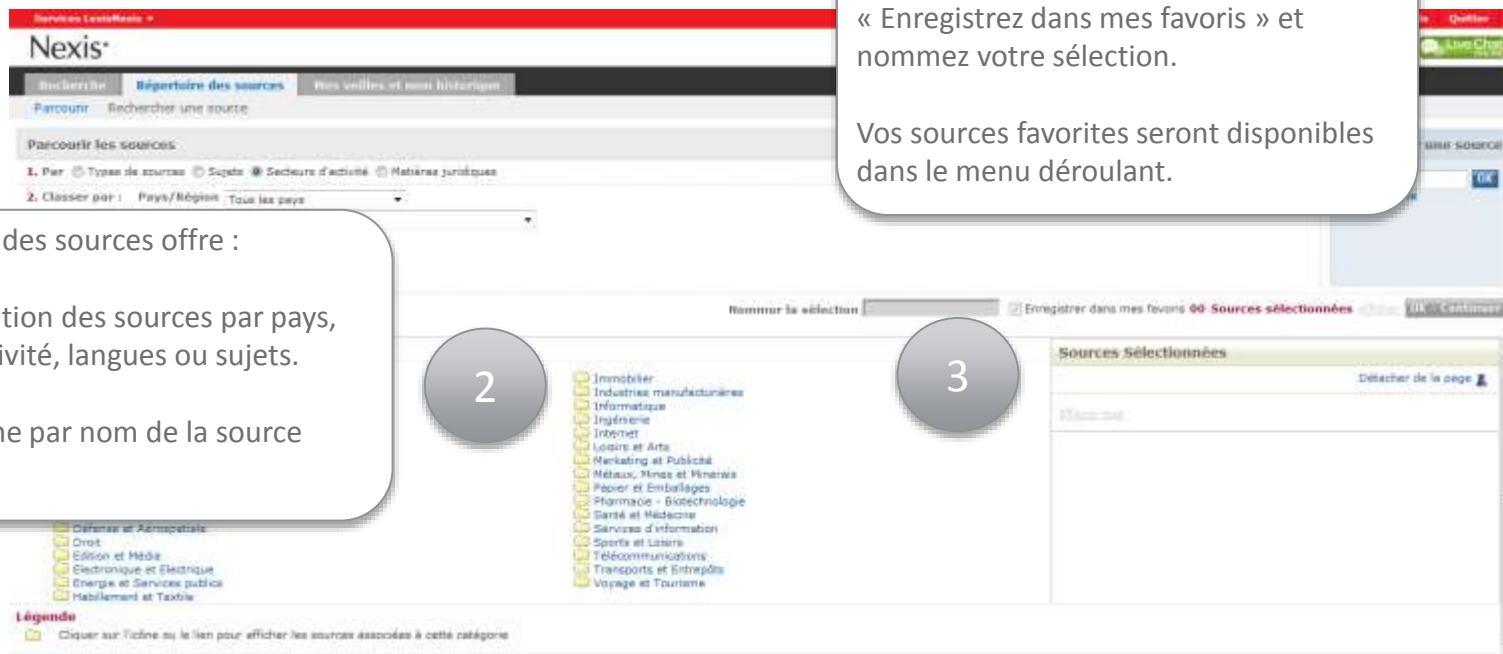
Services LexisNexis ▾

Quitter

Nexis·

Live Chat

Recherche | Répertoire des sources | Mes veilles et mon historique

Parcourir  Rechercher une source

Parcourir les sources

1. Par ◯ Types de sources ◯ Sujets ◉ Secteurs d'activité ◯ Matières juridiques

2. Classer par : Pays/Région Tous les pays

« Enregistrez dans mes favoris » et nommez votre sélection.

Vos sources favorites seront disponibles dans le menu déroulant.

une source

OK

des sources offre :

tion des sources par pays, vité, langues ou sujets.

ne par nom de la source

2

3

Nommer la sélection

Enregistrer dans mes favoris 00 Sources sélectionnées

OK - Continuer

Sources Sélectionnées

Détacher de la page

Effacer tout

Immobilier
Industries manufacturières
Informatique
Ingénierie
Internet
Loisirs et Arts
Marketing et Publicité
Métaux, Mines et Minerais
Papier et Emballages
Pharmacie - Biotechnologie
Santé et Médecine
Services d'information
Sports et Loisirs
Télécommunications
Transports et Entrepôts
Voyage et Tourisme

Défense et Aérospatiale
Droit
Edition et Média
Electronique et Electrique
Energie et Services publics
Habillement et Textile

Légende

Cliquer sur l'icône ou le lien pour afficher les sources associées à cette catégorie